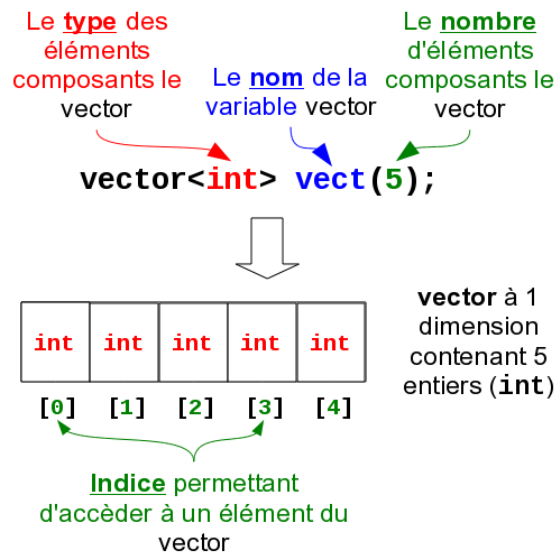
Le **type** des éléments composants le vector

Le **nom** de la variable vector

Le **nombre** d'éléments composants le vector

vector<int> vect(5);

| int | int | int | int | int |
|---|---|---|---|---|
| [0] | [1] | [2] | [3] | [4] |

**vector** à 1 dimension contenant 5 entiers (int)

**Indice** permettant d'accèder à un élément du vector